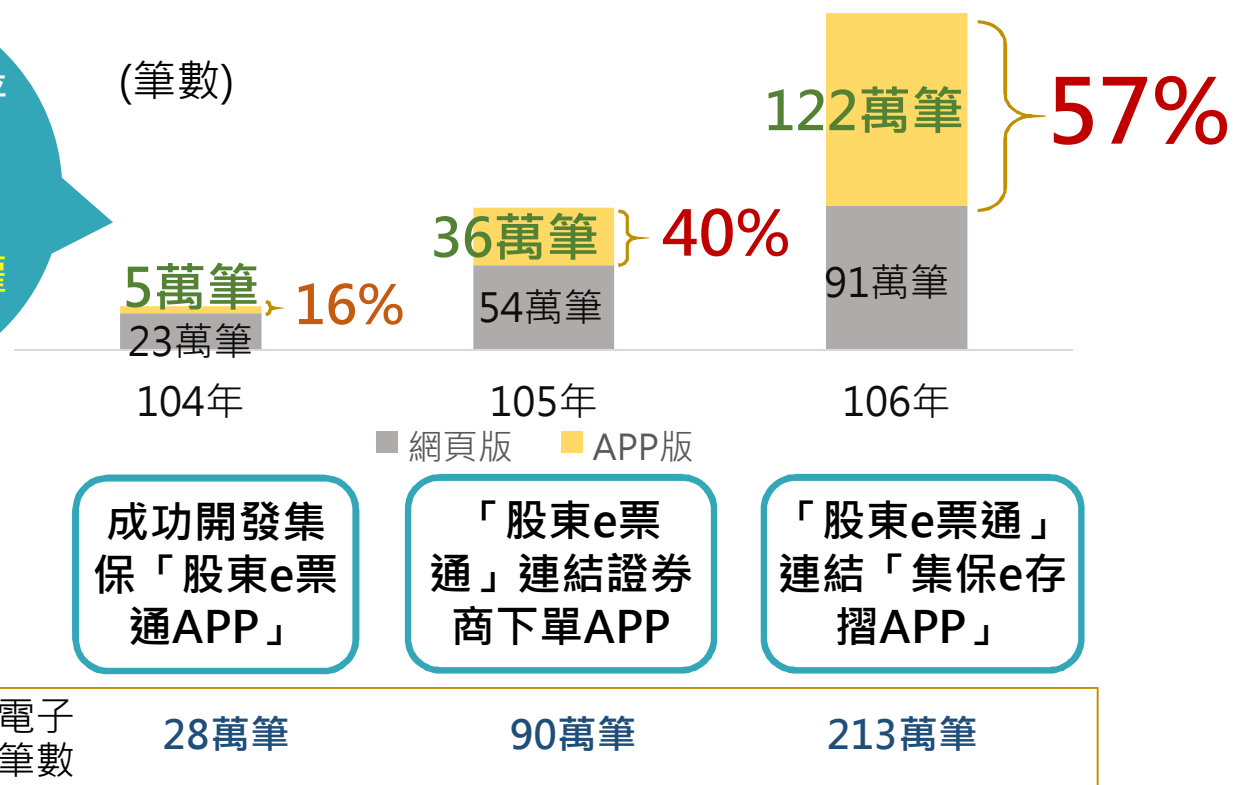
(筆數)

5萬筆
23萬筆
16%

36萬筆
54萬筆
40%

122萬筆
91萬筆
57%

104年
105年
106年

網頁版 APP版

成功開發集保「股東e票通APP」

「股東e票通」連結證券商下單APP

「股東e票通」連結「集保e存摺APP」

電子筆數
28萬筆
90萬筆
213萬筆